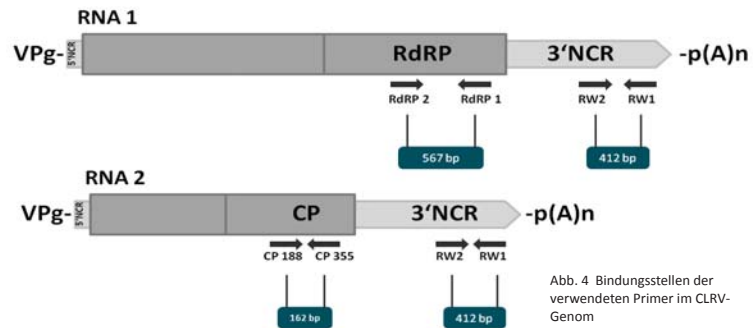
RNA 1

VPg- 5'NCR RdRP 3'NCR -p(A)n

RdRP 2 RdRP 1 RW2 RW1

567 bp 412 bp

RNA 2

VPg- 5'NCR CP 3'NCR -p(A)n

CP 188 CP 355 RW2 RW1

162 bp 412 bp

Abb. 4 Bindungsstellen der verwendeten Primer im CLRV-Genom